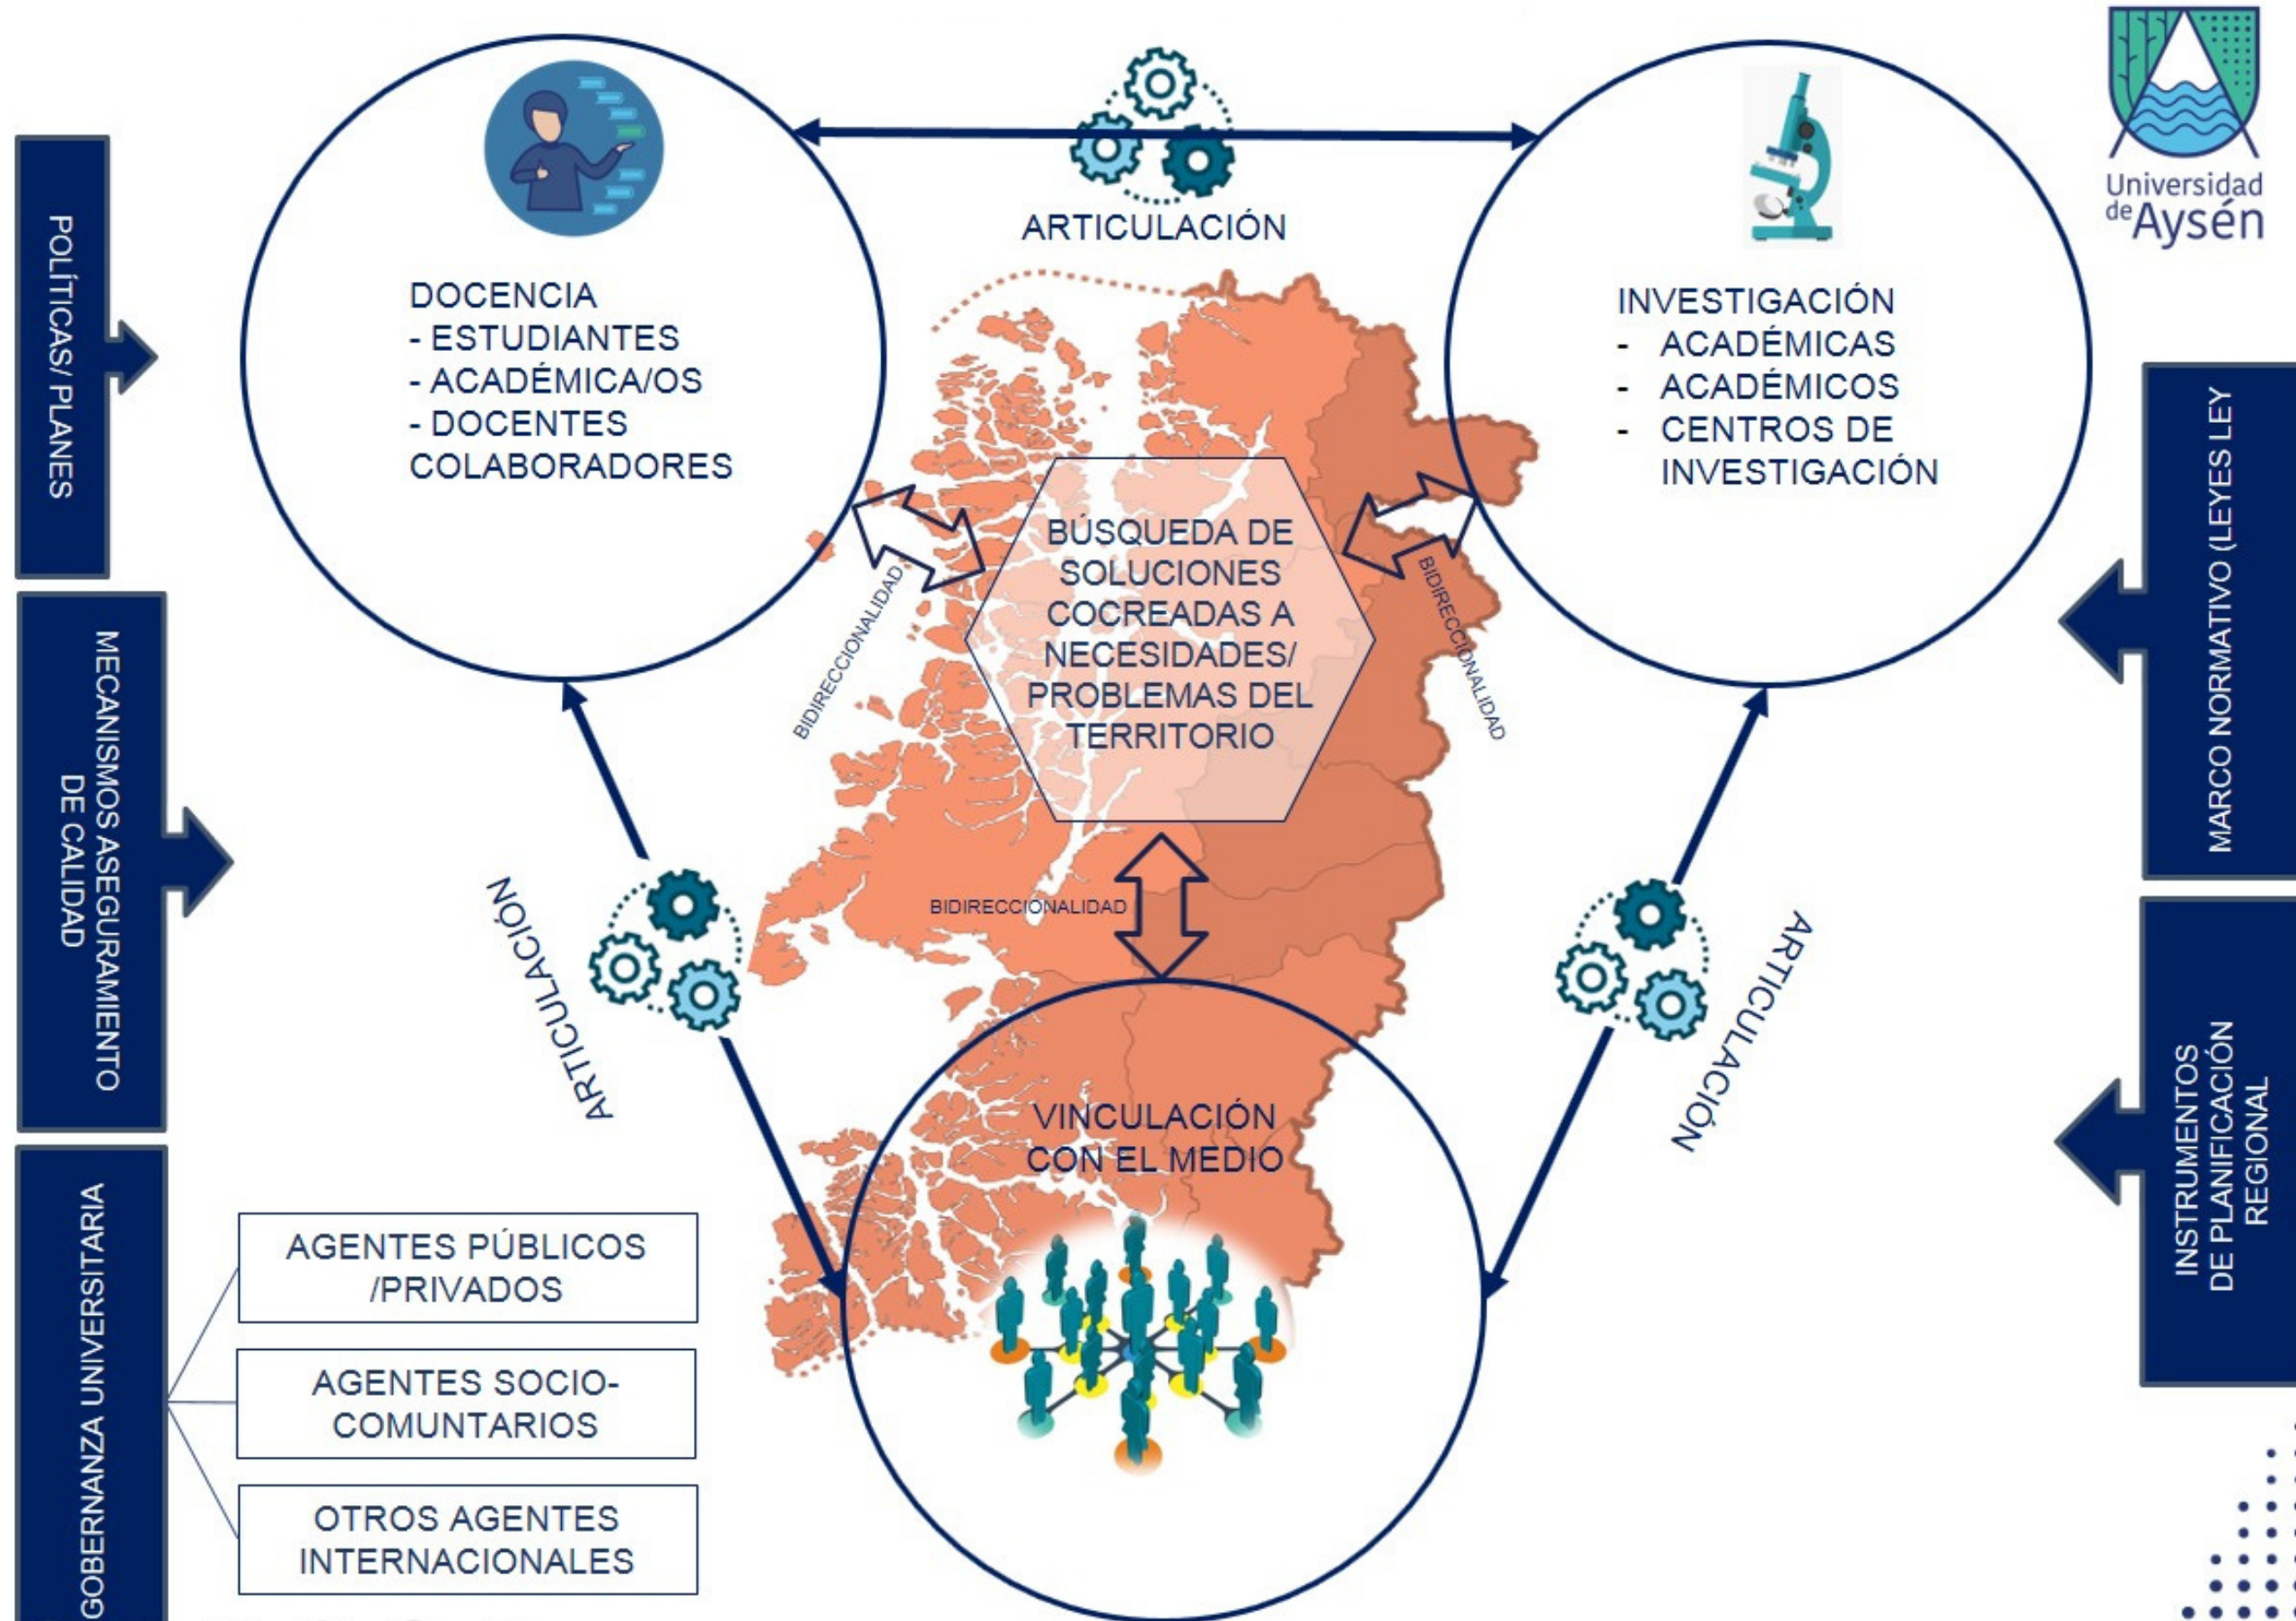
POLÍTICAS/ PLANES

MECANISMOS ASEGURAMIENTO DE CALIDAD

GOBERNANZA UNIVERSITARIA

DOCENCIA
- ESTUDIANTES
- ACADÉMICA/OS
- DOCENTES COLABORADORES

ARTICULACIÓN

INVESTIGACIÓN
- ACADÉMICAS
- ACADÉMICOS
- CENTROS DE INVESTIGACIÓN

Universidad de Aysén

MARCO NORMATIVO (LEYES LEY

INSTRUMENTOS DE PLANIFICACIÓN REGIONAL

BIDIRECCIONALIDAD

BÚSQUEDA DE SOLUCIONES COCREADAS A NECESIDADES/ PROBLEMAS DEL TERRITORIO

BIDIRECCIONALIDAD

BIDIRECCIONALIDAD

ARTICULACIÓN

ARTICULACIÓN

VINCULACIÓN CON EL MEDIO

AGENTES PÚBLICOS /PRIVADOS

AGENTES SOCIO-COMUNTARIOS

OTROS AGENTES INTERNACIONALES